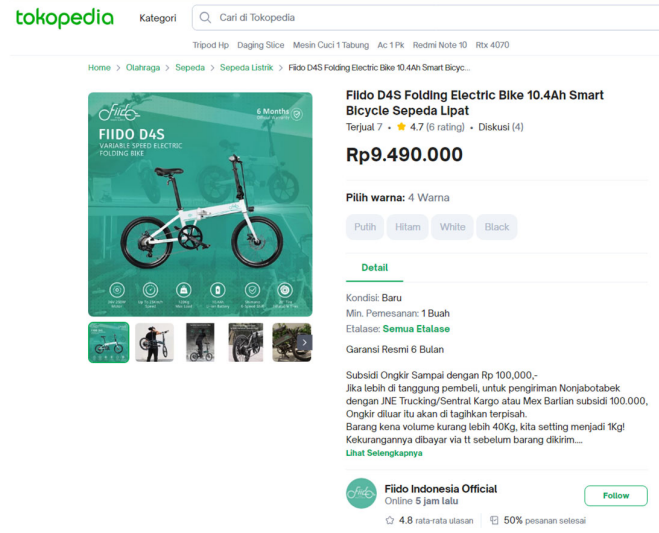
tokopedia Kategori Cari di Tokopedia

Tripod Hp Daging Slice Mesin Cuci 1 Tabung Ac 1 Pk Redmi Note 10 Rtx 4070

Home > Olahraga > Sepeda > Sepeda Listrik > Fiido D4S Folding Electric Bike 10.4Ah Smart Bicyc...

fiido
6 Months
FIIDO D4S
VARIABLE SPEED ELECTRIC FOLDING BIKE

Fiido D4S Folding Electric Bike 10.4Ah Smart Bicycle Sepeda Lipat

Terjual 7 • 4.7 (6 rating) • Diskusi (4)

Rp9.490.000

Pilih warna: 4 Warna

Putih Hitam White Black

Detail

Kondisi: Baru
Min. Pemesanan: 1 Buah
Etalase: Semua Etalase

Garansi Resmi 6 Bulan

Subsidi Ongkir Sampai dengan Rp 100,000,-
Jika lebih di tanggung pembeli, untuk pengiriman Nonjabotabek dengan JNE Trucking/Sentral Kargo atau Mex Barlian subsidi 100.000, Ongkir diluar itu akan di tagihkan terpisah.
Barang kena volume kurang lebih 40Kg, kita setting menjadi 1Kg!
Kekurangannya dibayar via tt sebelum barang dikirim....
Lihat Selengkapnya

Fiido Indonesia Official
Online 5 jam lalu
Follow
4.8 rata-rata ulasan 50% pesanan selesai